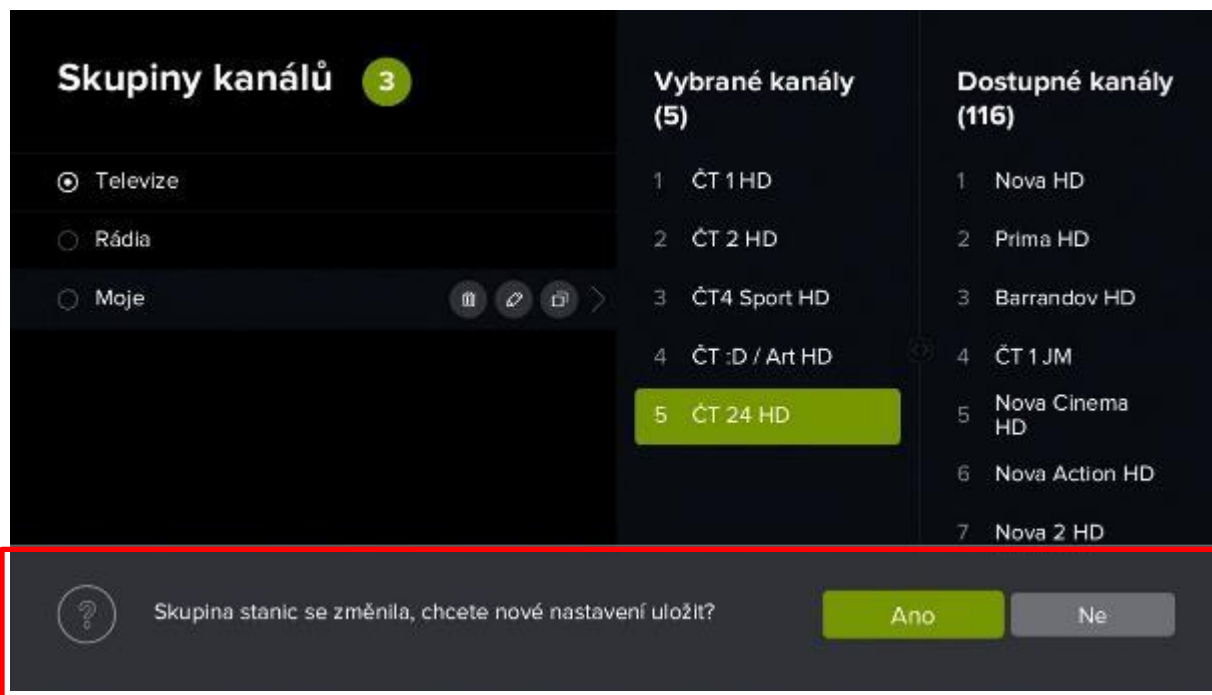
Skupiny kanálů 3

Televize

Rádia

Moje

Vybrané kanály (5)

1 ČT 1 HD

2 ČT 2 HD

3 ČT4 Sport HD

4 ČT :D / Art HD

5 ČT 24 HD

Dostupné kanály (116)

1 Nova HD

2 Prima HD

3 Barrandov HD

4 ČT 1 JM

5 Nova Cinema HD

6 Nova Action HD

7 Nova 2 HD

?

Skupina stanic se změnila, chcete nové nastavení uložit?

Ano

Ne